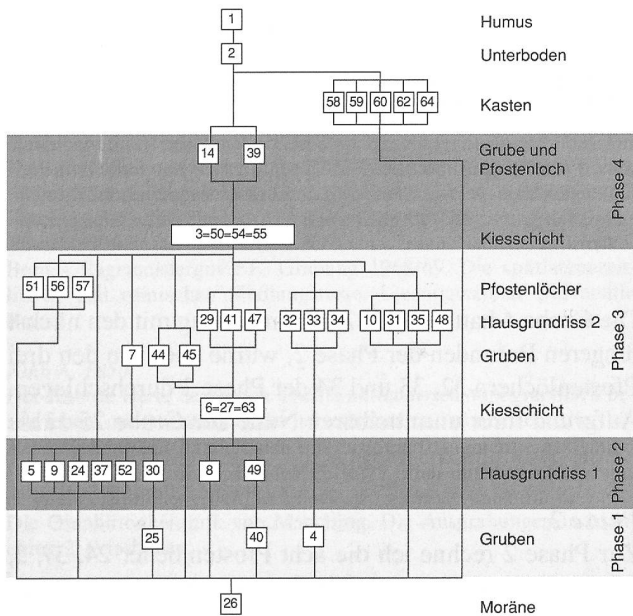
1
Humus
2
Unterboden
58 59 60 62 64
Kasten
14 39
Grube und Pfostenloch
Phase 4
3=50=54=55
Kiesschicht
51 56 57
Pfostenlöcher
29 41 47
32 33 34
10 31 35 48
Hausgrundriss 2
Phase 3
7
44 45
Gruben
6=27=63
Kiesschicht
5 9 24 37 52 30
8
49
Hausgrundriss 1
Phase 2
25
40
4
Gruben
Phase 1
26
Moräne